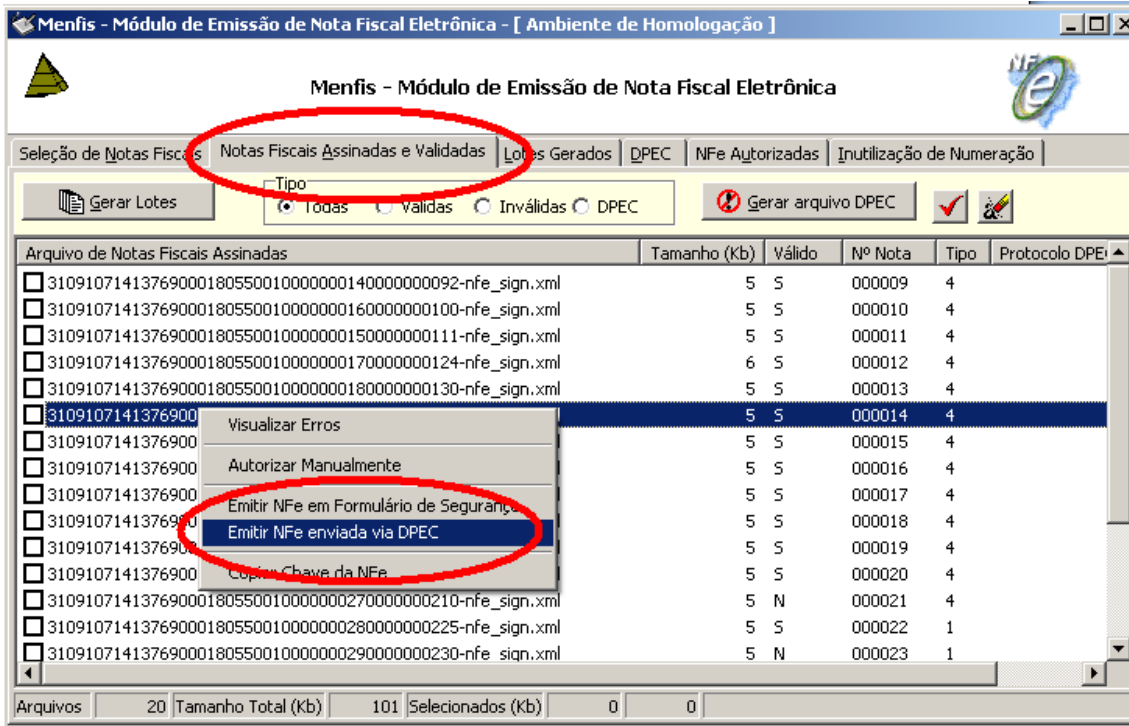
Menfis - Módulo de Emissão de Nota Fiscal Eletrônica - [ Ambiente de Homologação ]

Menfis - Módulo de Emissão de Nota Fiscal Eletrônica

NFe

Seleção de Notas Fiscais | Notas Fiscais Assinadas e Validadas | Lotes Gerados | DPEC | NFe Autorizadas | Inutilização de Numeração

Gerar Lotes

Tipo
Todas  Válidas  Inválidas  DPEC

Gerar arquivo DPEC

| Arquivo de Notas Fiscais Assinadas | Tamanho (Kb) | Válido | Nº Nota | Tipo | Protocolo DPEC |
|---|---|---|---|---|---|
| 31091071413769000180550010000000140000000092-nfe_sign.xml | 5 | S | 000009 | 4 | |
| 31091071413769000180550010000000160000000100-nfe_sign.xml | 5 | S | 000010 | 4 | |
| 31091071413769000180550010000000150000000111-nfe_sign.xml | 5 | S | 000011 | 4 | |
| 31091071413769000180550010000000170000000124-nfe_sign.xml | 6 | S | 000012 | 4 | |
| 31091071413769000180550010000000180000000130-nfe_sign.xml | 5 | S | 000013 | 4 | |
| 3109107141376900 | 5 | S | 000014 | 4 | |
| 3109107141376900 | 5 | S | 000015 | 4 | |
| 3109107141376900 | 5 | S | 000016 | 4 | |
| 3109107141376900 | 5 | S | 000017 | 4 | |
| 3109107141376900 | 5 | S | 000018 | 4 | |
| 3109107141376900 | 5 | S | 000019 | 4 | |
| 3109107141376900 | 5 | S | 000020 | 4 | |
| 31091071413769000180550010000000270000000210-nfe_sign.xml | 5 | N | 000021 | 4 | |
| 31091071413769000180550010000000280000000225-nfe_sign.xml | 5 | S | 000022 | 1 | |
| 31091071413769000180550010000000290000000230-nfe_sign.xml | 5 | N | 000023 | 1 | |

Visualizar Erros
Autorizar Manualmente
Emitir NFe em Formulário de Segurança
Emitir NFe enviada via DPEC
Copiar Chave da NFe

Arquivos 20 Tamanho Total (Kb) 101 Selecionados (Kb) 0 0